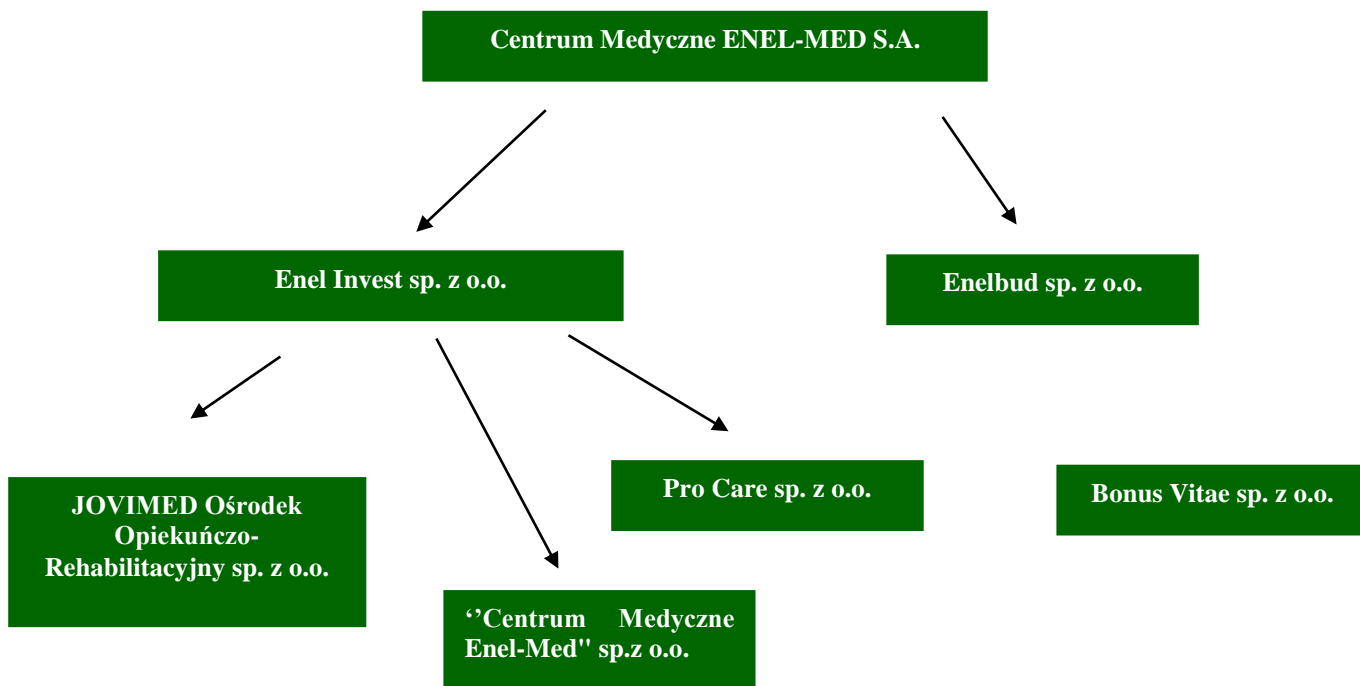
Centrum Medyczne ENEL-MED S.A.

Enel Invest sp. z o.o.

Enelbud sp. z o.o.

JOVIMED Ośrodek Opiekuńczo-Rehabilitacyjny sp. z o.o.

Pro Care sp. z o.o.

Bonus Vitae sp. z o.o.

‘’Centrum Medyczne Enel-Med'' sp.z o.o.